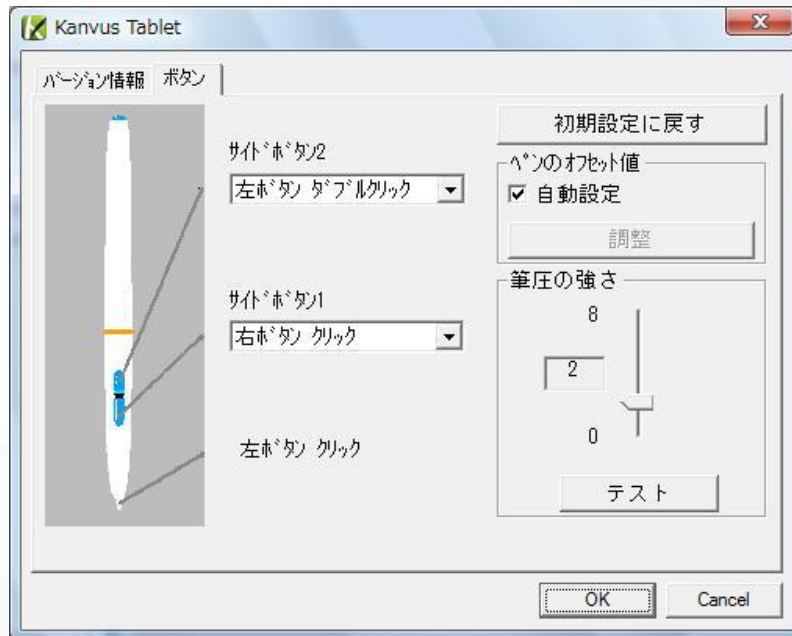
Kanvus Tablet

バージョン情報 ボタン

サイドボタン2
左ボタン ダブルクリック

サイドボタン1
右ボタン クリック

左ボタン クリック

初期設定に戻す

ペンのオフセット値
☑ 自動設定
調整

筆圧の強さ
8
2
0
テスト

OK
Cancel